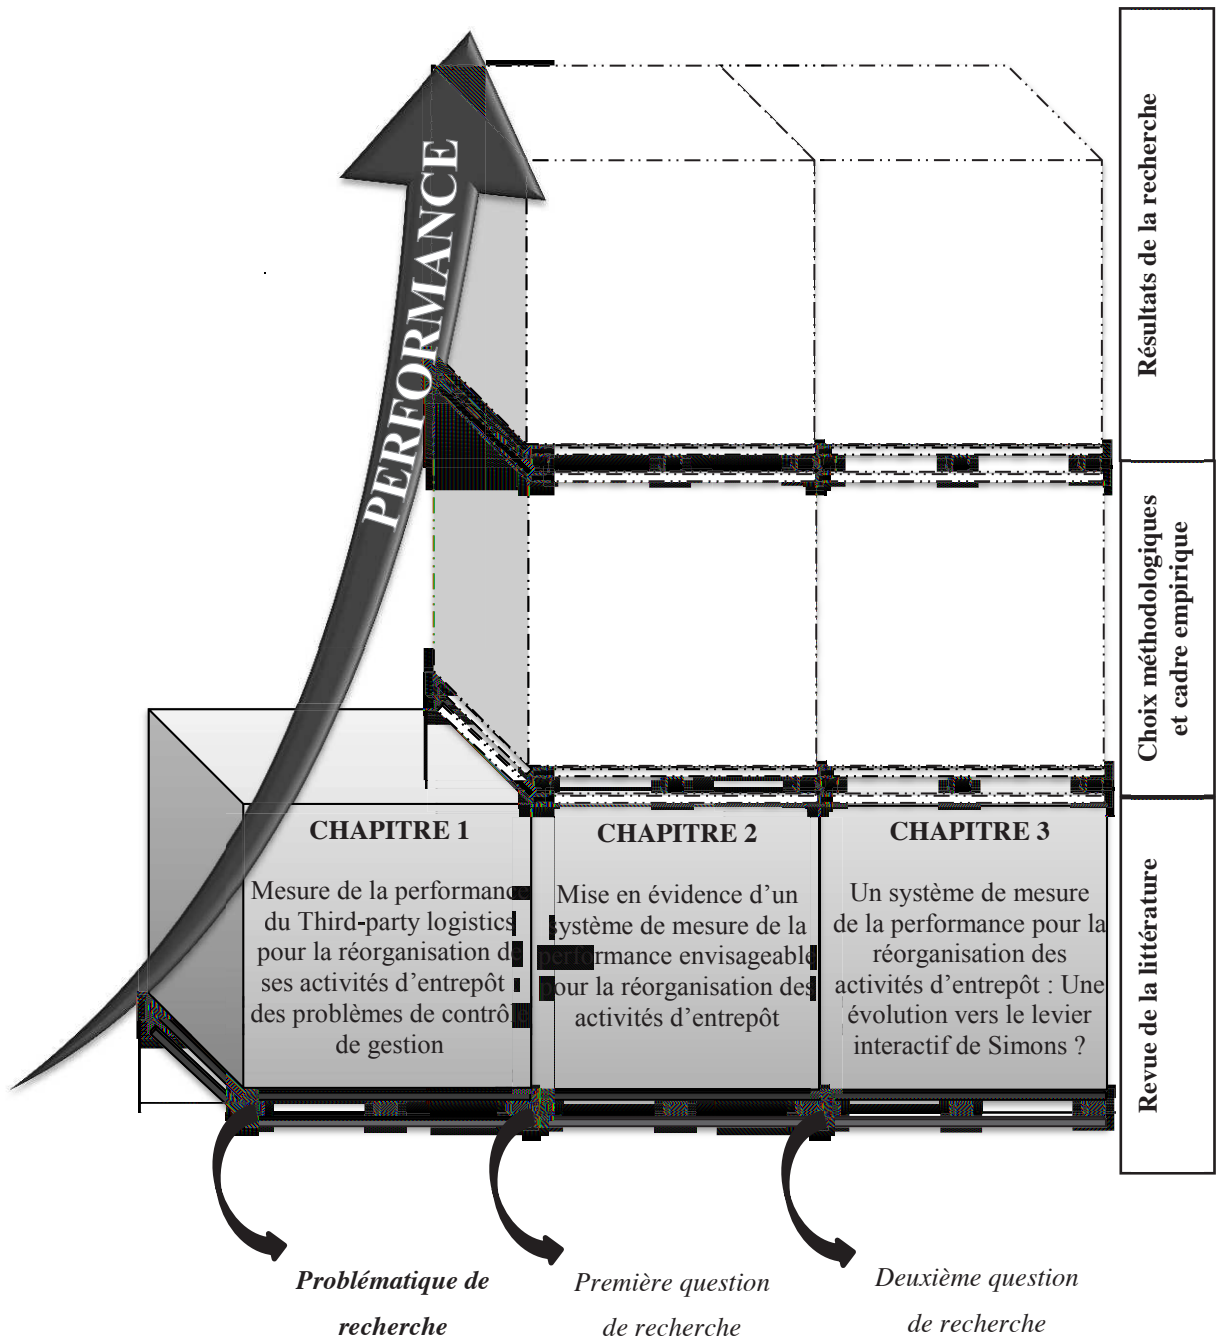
PERFORMANCE

Résultats de la recherche

Choix méthodologiques et cadre empirique

Revue de la littérature

CHAPITRE 1

Mesure de la performance du Third-party logistics pour la réorganisation de ses activités d'entrepôt : des problèmes de contrôle de gestion

CHAPITRE 2

Mise en évidence d'un système de mesure de la performance envisageable pour la réorganisation des activités d'entrepôt

CHAPITRE 3

Un système de mesure de la performance pour la réorganisation des activités d'entrepôt : Une évolution vers le levier interactif de Simons ?

Problématique de recherche

Première question de recherche

Deuxième question de recherche